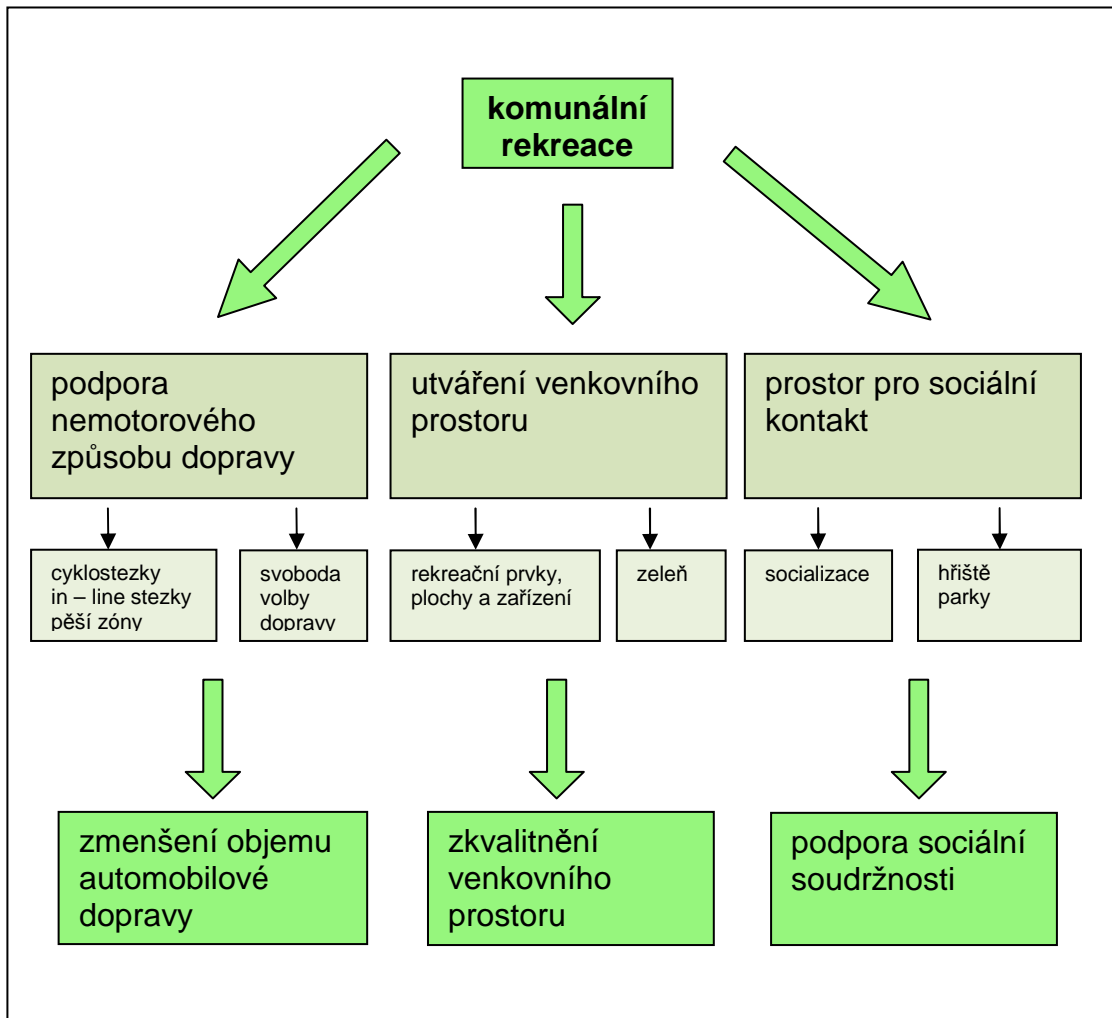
komunální rekreace

podpora nemotorového způsobu dopravy

utváření venkovního prostoru

prostor pro sociální kontakt

cyklostezky
in – line stezky
pěší zóny

svoboda volby dopravy

rekreační prvky, plochy a zařízení

zeleň

socializace

hřiště
parky

zmenšení objemu automobilové dopravy

zkvalitnění venkovního prostoru

podpora sociální soudržnosti